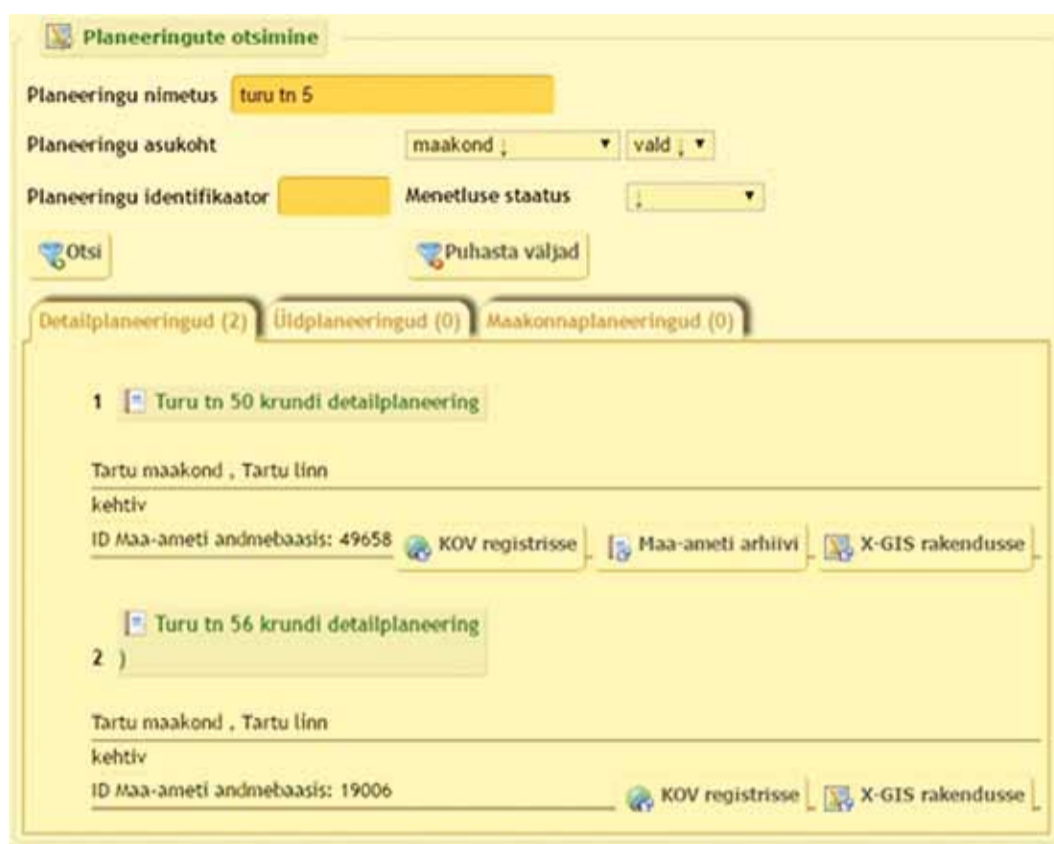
Planeeringute otsimine

Planeeringu nimetus turu tn 5

Planeeringu asukoht maakond ↓ vald ↓

Planeeringu identifikaator Menetluse staatus ↓

Otsi

Puhasta väljad

Detailplaneeringud (2) Üldplaneeringud (0) Maakonnaplaneeringud (0)

1 Turu tn 50 krundi detailplaneering

Tartu maakond , Tartu linn

kehtiv

ID Maa-ameti andmebaasis: 49658 KOV registrisse Maa-ameti arhiivi X-GIS rakendusse

2 Turu tn 56 krundi detailplaneering
)

Tartu maakond , Tartu linn

kehtiv

ID Maa-ameti andmebaasis: 19006 KOV registrisse X-GIS rakendusse